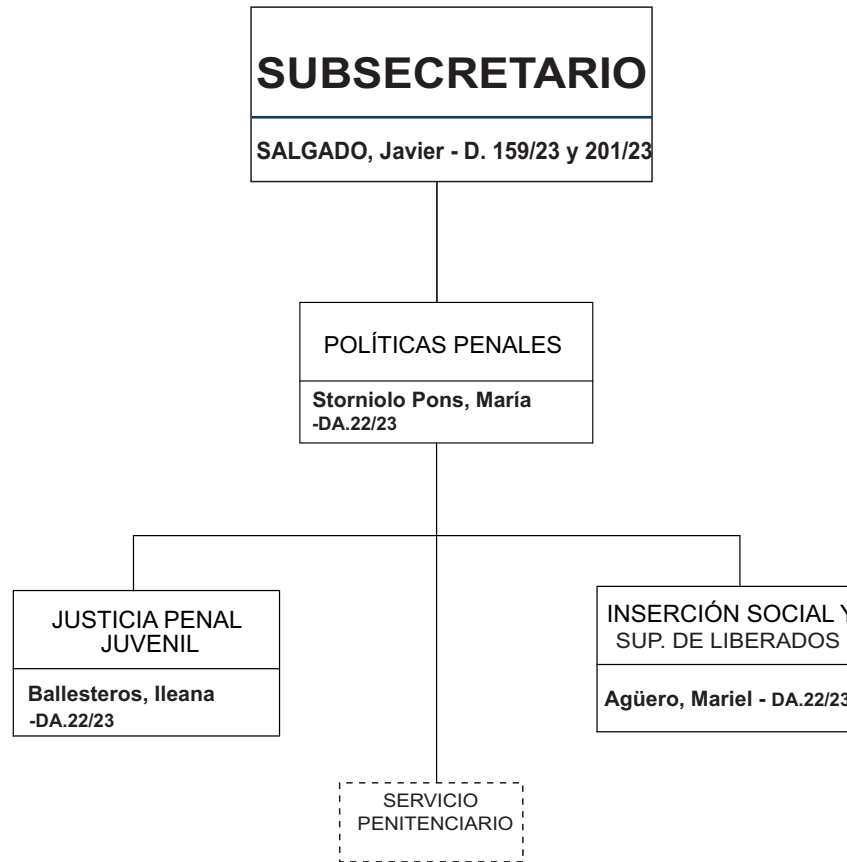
SUBSECRETARIO

SALGADO, Javier - D. 159/23 y 201/23

POLÍTICAS PENALES

Storniolo Pons, María -DA.22/23

JUSTICIA PENAL JUVENIL

Ballesteros, Ileana -DA.22/23

INSERCIÓN SOCIAL Y SUP. DE LIBERADOS

Agüero, Mariel - DA.22/23

SERVICIO PENITENCIARIO